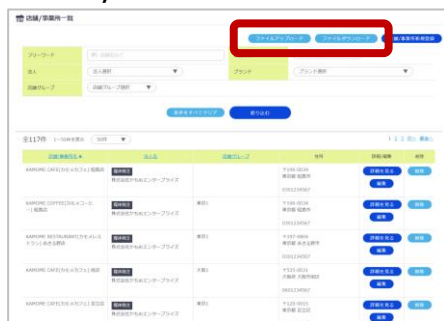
店舗/事業所一覧

ファイルアップロード
ファイルダウンロード
店舗/事業所新規登録

フリーワード
法人
法人選択
ブランド
ブランド選択
店舗グループ
店舗グループ選択

条件をすべてクリア
絞り込む

全117件 1〜50件を表示 50件

1 2 3 次へ 最後へ

| 店舗/事業所名 | 法人名 | 店舗グループ | 住所 | 詳細/編集 | 削除 |
|---|---|---|---|---|---|
| KAMOME CAFE(カモメカフェ)船橋店 | 株式会社かもめエンタープライズ | | 〒106-0026 東京都 港区南 0301234567 | 詳細を見る 編集 | 削除 |
| KAMOME COFFEE(カモメコーヒー)船橋店 | 株式会社かもめエンタープライズ | 東日1 | 〒106-0026 東京都 港区南 0301234567 | 詳細を見る 編集 | 削除 |
| KAMOME RESTAURANT(カモメレストラン)あさみ野店 | 株式会社かもめエンタープライズ | 東日1 | 〒167-0000 東京都 あさみ野市 0301234567 | 詳細を見る 編集 | 削除 |
| KAMOME CAFE(カモメカフェ)梅田 | 株式会社かもめエンタープライズ | 大阪1 | 〒525-0031 大阪府 大阪市梅田 0601234567 | 詳細を見る 編集 | 削除 |
| KAMOME CAFE(カモメカフェ)栄日店 | 株式会社かもめエンタープライズ | 東日1 | 〒120-0031 東京都 足立区 | 詳細を見る 編集 | 削除 |